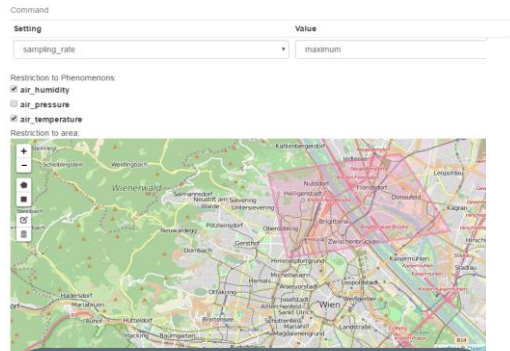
Command

| Setting | Value |
|---|---|
| sampling_rate | maximum |

Restriction to Phenomenons:

air_humidity

air_pressure

air_temperature

Restriction to area:

+
−

Wienerwald
Weidlingbach
Kahlenbergerdorf
Jedlesee
Nussdorf
Heiligenstadt
Floridsdorf
Leopoldau
Donaufeld
Salmannsdorf
Neustift am Walde
Sievering
Untersievering
Pötzleinsdorf
Neuwaldegg
Oberdöbling
Brigittenau
Zwischenbrücken
Kagran
Dornbach
Gersthof
Kaisermühlen
Stadlau
Hadersdorf
Hütteldorf
Ottakring
Hernals
Michelbeuern
Leopoldstadt
Wien
Josefstadt
Sankt Ulrich
Mariahilf
Landstraße
Weißgerber
Penzing
Breitensee
Hacking
Baumgarten
Auhof
Margareten